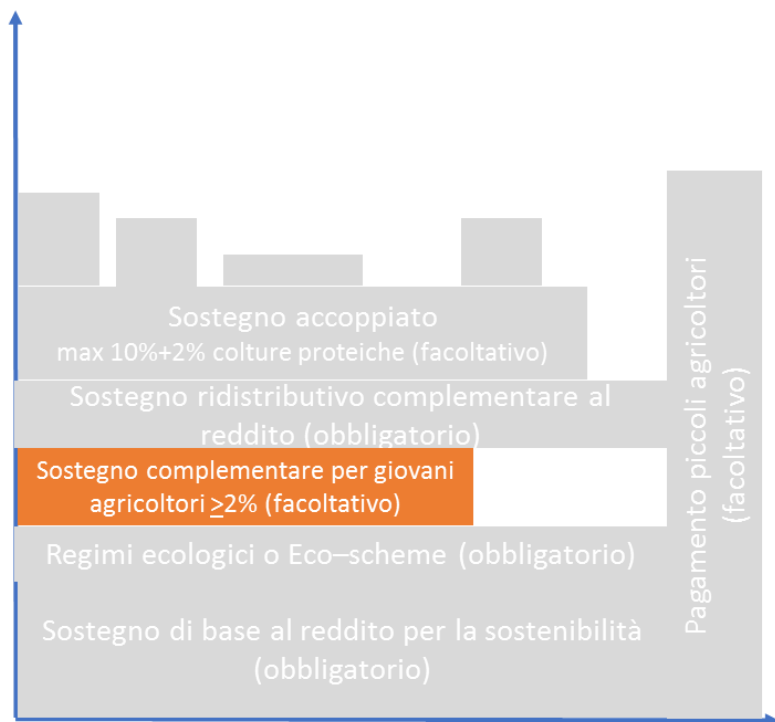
Sostegno accoppiato
max 10%+2% colture proteiche (facoltativo)

Sostegno ridistributivo complementare al reddito (obbligatorio)

Sostegno complementare per giovani agricoltori $\geq$2% (facoltativo)

Regimi ecologici o Eco–scheme (obbligatorio)

Sostegno di base al reddito per la sostenibilità (obbligatorio)

Pagamento piccoli agricoltori (facoltativo)